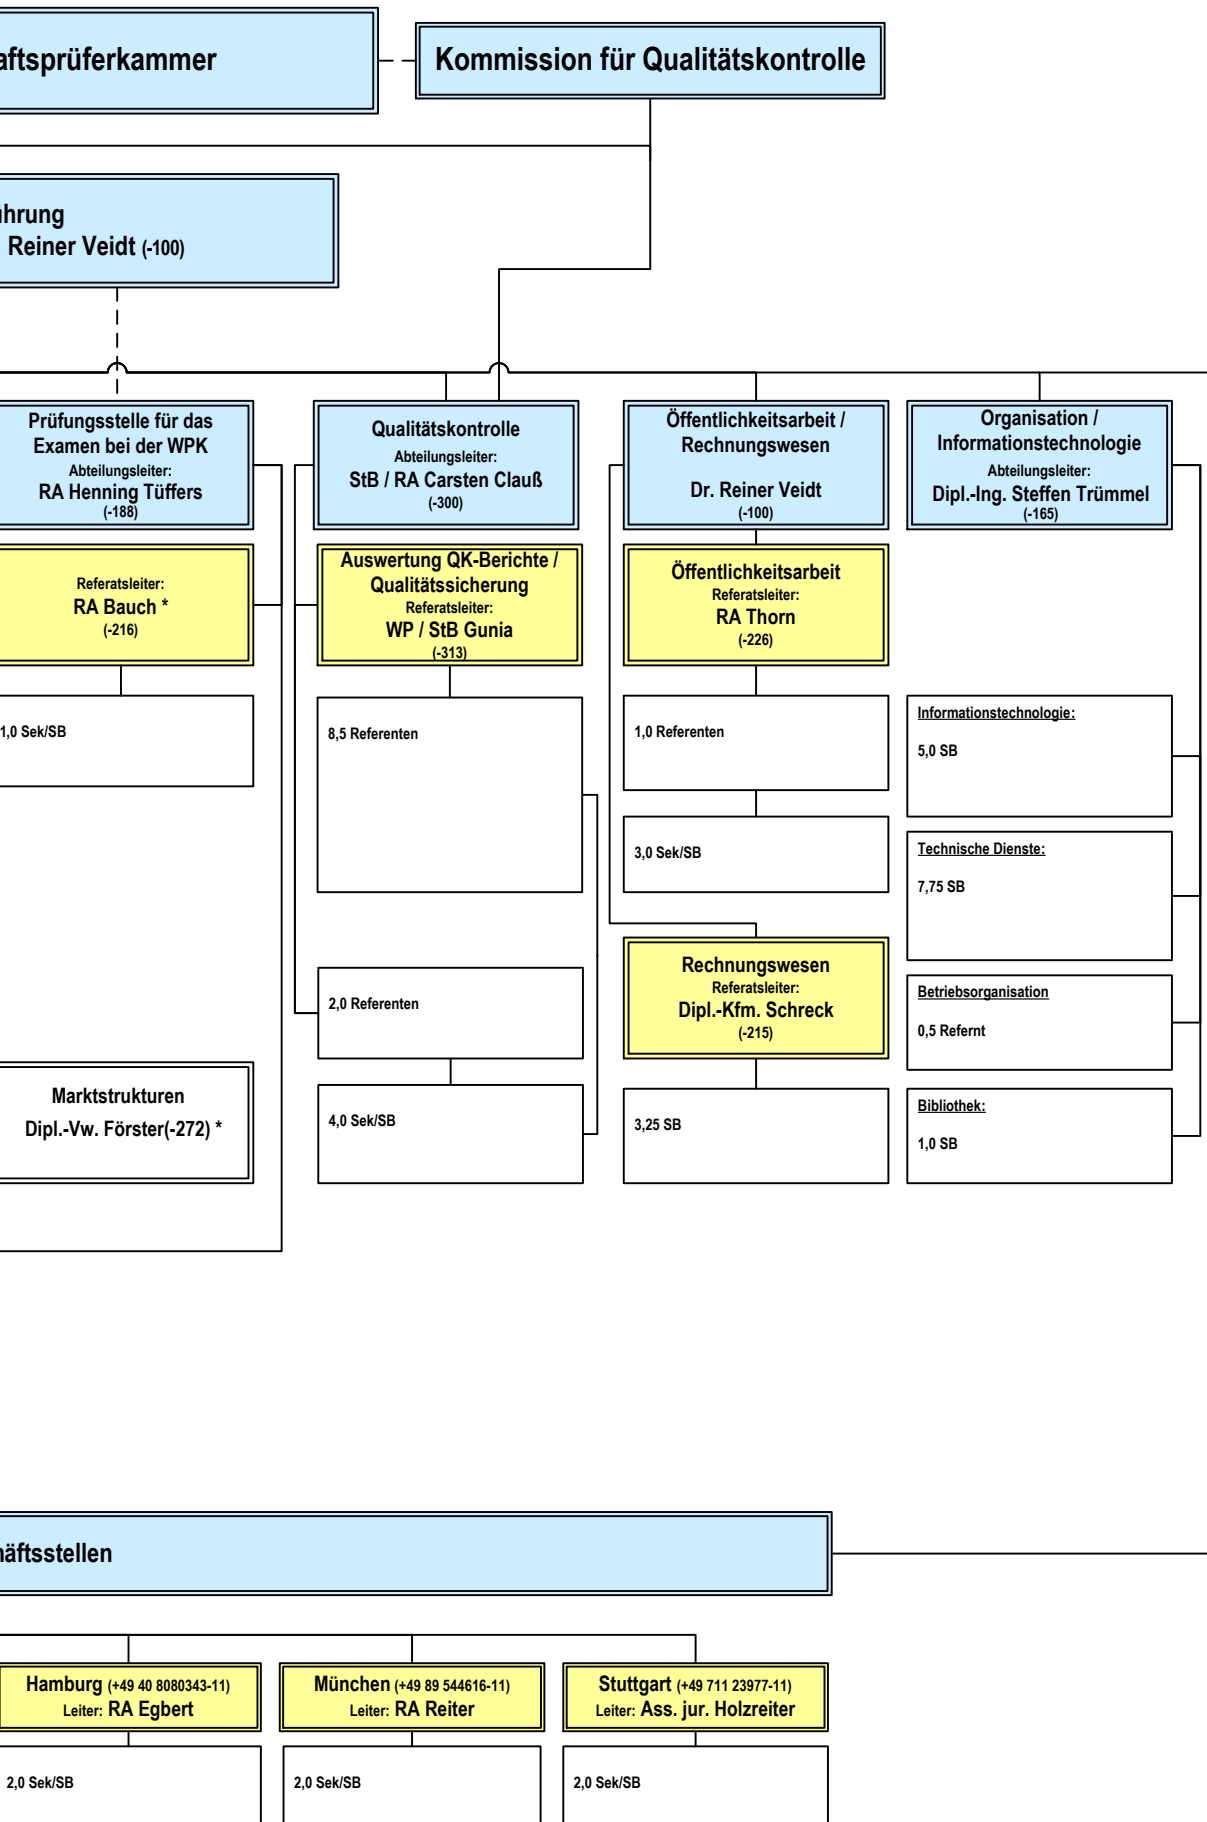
aftsprüferkammer

Kommission für Qualitätskontrolle

hrung
Reiner Veidt (-100)

Prüfungsstelle für das Examen bei der WPK
Abteilungsleiter:
RA Henning Tüffers
(-188)

Qualitätskontrolle
Abteilungsleiter:
StB / RA Carsten Clauß
(-300)

Öffentlichkeitsarbeit / Rechnungswesen

Dr. Reiner Veidt
(-100)

Organisation / Informationstechnologie
Abteilungsleiter:
Dipl.-Ing. Steffen Trümmel
(-165)

Referatsleiter:
RA Bauch *
(-216)

Auswertung QK-Berichte / Qualitätssicherung
Referatsleiter:
WP / StB Gunia
(-313)

Öffentlichkeitsarbeit
Referatsleiter:
RA Thorn
(-226)

1,0 Sek/SB

8,5 Referenten

1,0 Referenten

Informationstechnologie:
5,0 SB

3,0 Sek/SB

Technische Dienste:
7,75 SB

2,0 Referenten

Rechnungswesen
Referatsleiter:
Dipl.-Kfm. Schreck
(-215)

Betriebsorganisation
0,5 Refernt

Marktstrukturen
Dipl.-Vw. Förster(-272) *

4,0 Sek/SB

3,25 SB

Bibliothek:
1,0 SB

äftsstellen

Hamburg (+49 40 8080343-11)
Leiter: RA Egbert

München (+49 89 544616-11)
Leiter: RA Reiter

Stuttgart (+49 711 23977-11)
Leiter: Ass. jur. Holzreiter

2,0 Sek/SB

2,0 Sek/SB

2,0 Sek/SB